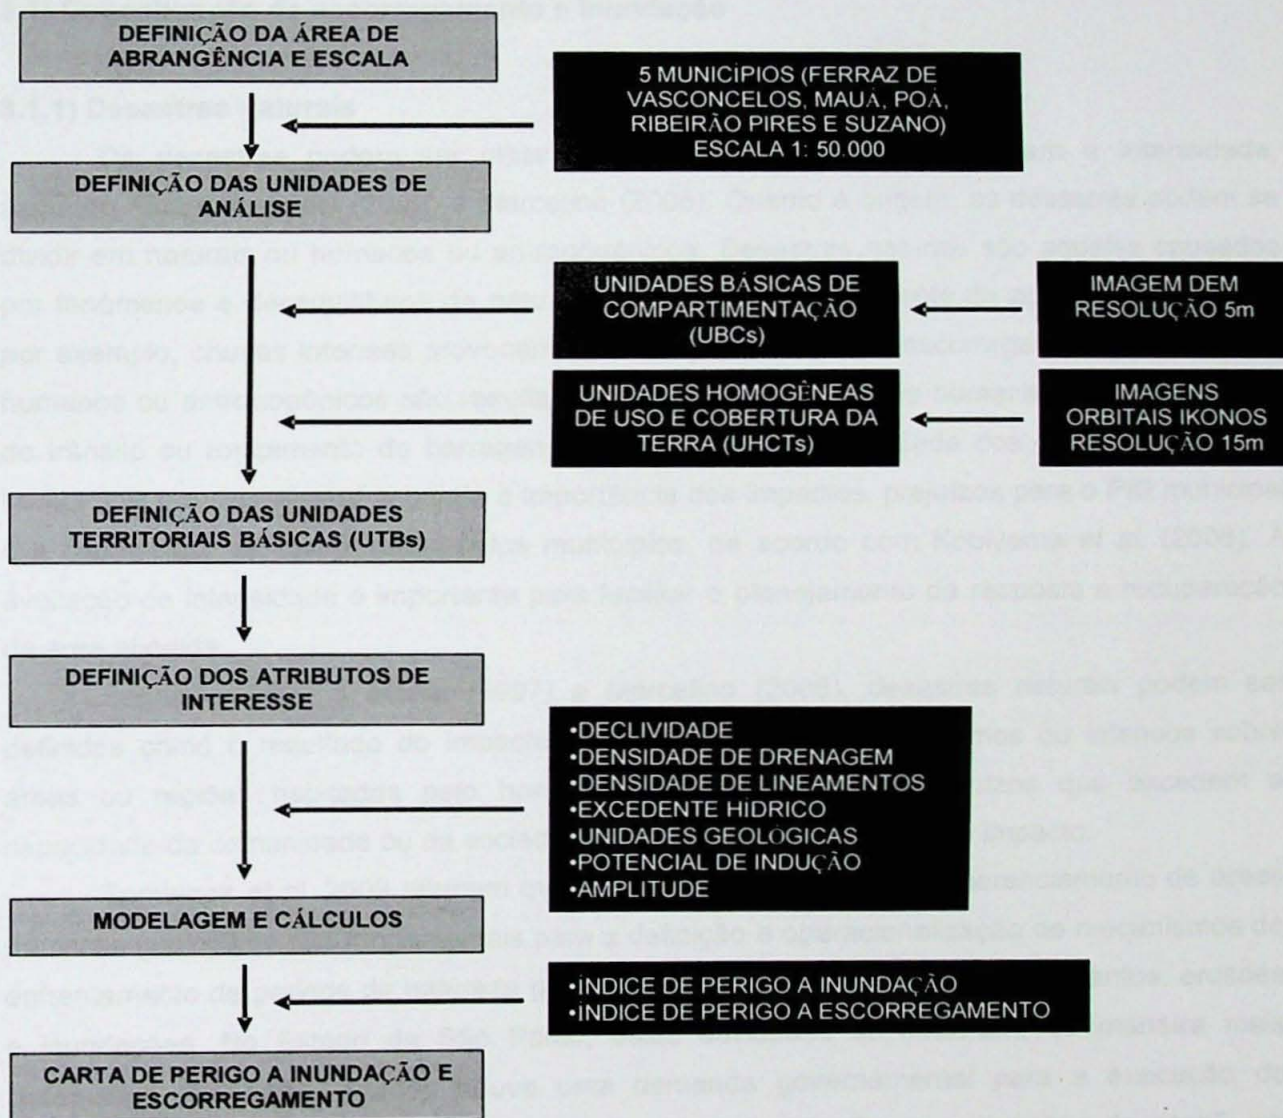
DEFINIÇÃO DA ÁREA DE ABRANGÊNCIA E ESCALA

5 MUNICIPIOS (FERRAZ DE VASCONCELOS, MAUÁ, POÁ, RIBEIRÃO PIRES E SUZANO) ESCALA 1: 50.000

DEFINIÇÃO DAS UNIDADES DE ANÁLISE

UNIDADES BÁSICAS DE COMPARTIMENTAÇÃO (UBCs)

IMAGEM DEM RESOLUÇÃO 5m

UNIDADES HOMOGÊNEAS DE USO E COBERTURA DA TERRA (UHCTs)

IMAGENS ORBITAIS IKONOS RESOLUÇÃO 15m

DEFINIÇÃO DAS UNIDADES TERRITORIAIS BÁSICAS (UTBs)

DEFINIÇÃO DOS ATRIBUTOS DE INTERESSE

•DECLIVIDADE
•DENSIDADE DE DRENAGEM
•DENSIDADE DE LINEAMENTOS
•EXCEDENTE HÍDRICO
•UNIDADES GEOLÓGICAS
•POTENCIAL DE INDUÇÃO
•AMPLITUDE

MODELAGEM E CÁLCULOS

•ÍNDICE DE PERIGO A INUNDAÇÃO
•ÍNDICE DE PERIGO A ESCORREGAMENTO

CARTA DE PERIGO A INUNDAÇÃO E ESCORREGAMENTO